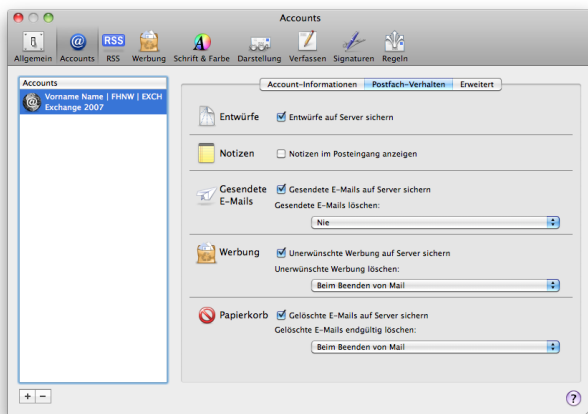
Accounts

Allgemein Accounts RSS Werbung Schrift & Farbe Darstellung Verfassen Signaturen Regeln

Accounts

Vorname Name | FHNW | EXCH Exchange 2007

Account-Informationen Postfach-Verhalten Erweitert

Entwürfe
Entwürfe auf Server sichern

Notizen
Notizen im Posteingang anzeigen

Gesendete E-Mails
Gesendete E-Mails auf Server sichern
Gesendete E-Mails löschen:
Nie

Werbung
Unerwünschte Werbung auf Server sichern
Unerwünschte Werbung löschen:
Beim Beenden von Mail

Papierkorb
Gelöschte E-Mails auf Server sichern
Gelöschte E-Mails endgültig löschen:
Beim Beenden von Mail

+ −

?